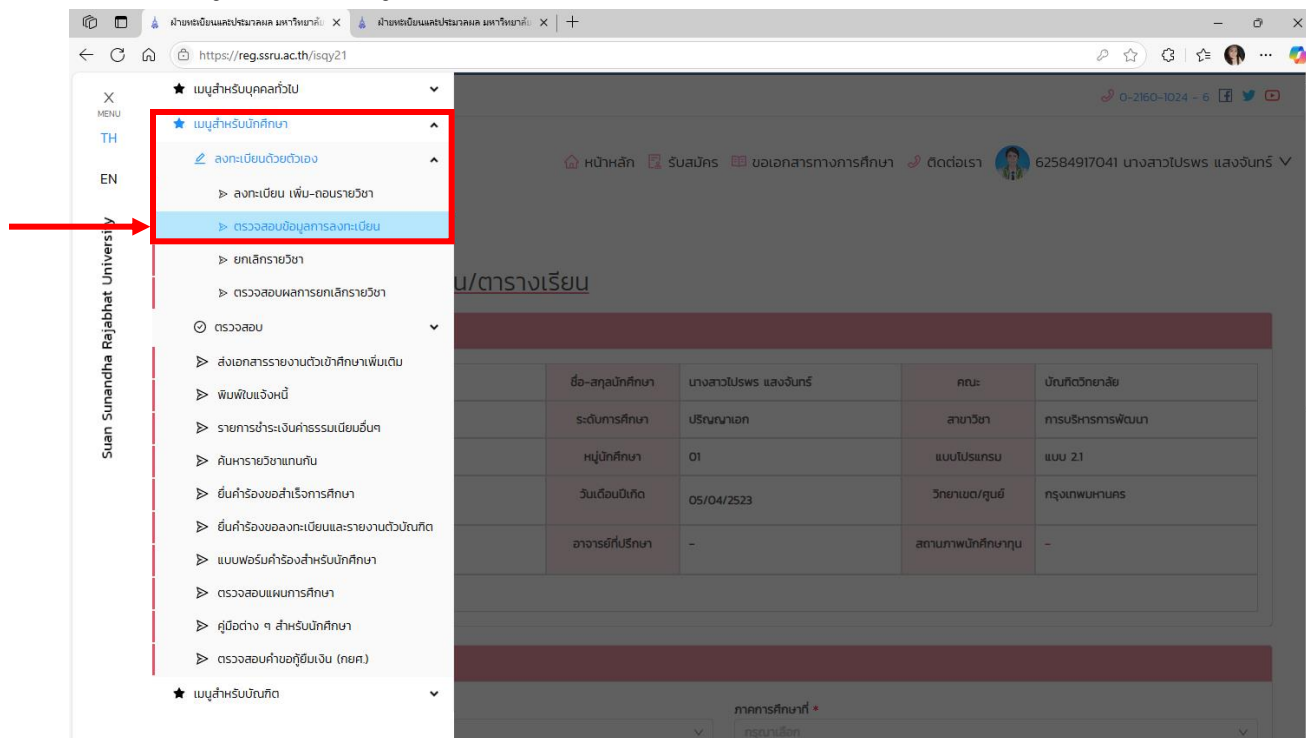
ฝ่ายทะเบียนและประมวลผล มหาวิทยาลั X
ฝ่ายทะเบียนและประมวลผล มหาวิทยาลั X
https://reg.ssru.ac.th/isqy21

X
MENU
TH
EN
Suan Sunandha Rajabhat University

เมนูสำหรับบุคคลทั่วไป
เมนูสำหรับนักศึกษา
ลงทะเบียนด้วยตัวเอง
ลงทะเบียน เพิ่ม-ถอนรายวิชา
ตรวจสอบข้อมูลการลงทะเบียน
ยกเลิกรายวิชา
ตรวจสอบผลการยกเลิกรายวิชา
ตรวจสอบ
ส่งเอกสารรายงานตัวเข้าศึกษาเพิ่มเติม
พิมพ์ใบแจ้งหนี้
รายการชำระเงินค่าธรรมเนียมอื่นๆ
ค้นหารายวิชาแทนกัน
ยื่นคำร้องขอสำเร็จการศึกษา
ยื่นคำร้องขอลงทะเบียนและรายงานตัวบัณฑิต
แบบฟอร์มคำร้องสำหรับนักศึกษา
ตรวจสอบแผนการศึกษา
คู่มือต่าง ๆ สำหรับนักศึกษา
ตรวจสอบคำขอกู้ยืมเงิน (กยศ.)
เมนูสำหรับบัณฑิต

0-2160-1024 - 6
หน้าหลัก รับสมัคร ขอเอกสารทางการศึกษา ติดต่อเรา 62584917041 นางสาวไปรพร แสงจันทร์

น/ตารางเรียน

| ชื่อ-สกุลนักศึกษา | นางสาวไปรพร แสงจันทร์ | คณะ | บัณฑิตวิทยาลัย |
|---|---|---|---|
| ระดับการศึกษา | ปริญญาเอก | สาขาวิชา | การบริหารการพัฒนา |
| หมู่นักศึกษา | 01 | แบบโปรแกรม | แบบ 2.1 |
| วันเดือนปีเกิด | 05/04/2523 | วิทยาเขต/ศูนย์ | กรุงเทพมหานคร |
| อาจารย์ที่ปรึกษา | - | สถานภาพนักศึกษาทุน | - |

ภาคการศึกษาที่ *
กรุณาเลือก